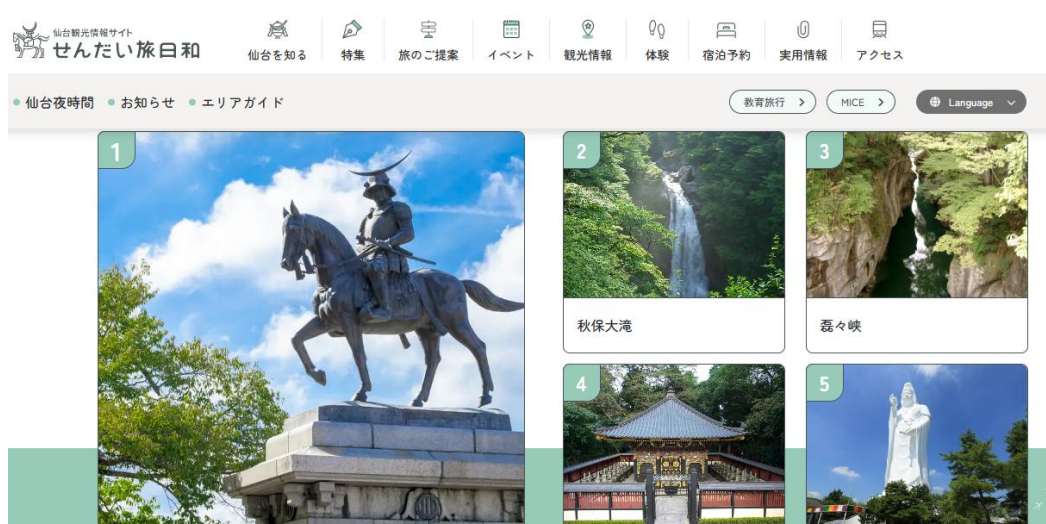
仙台観光情報サイト
せんだい旅日和

仙台を知る
特集
旅のご提案
イベント
観光情報
体験
宿泊予約
実用情報
アクセス

仙台夜時間
お知らせ
エリアガイド

教育旅行 >
MICE >
Language

1

2
秋保大滝

3
磊々峡

4

5